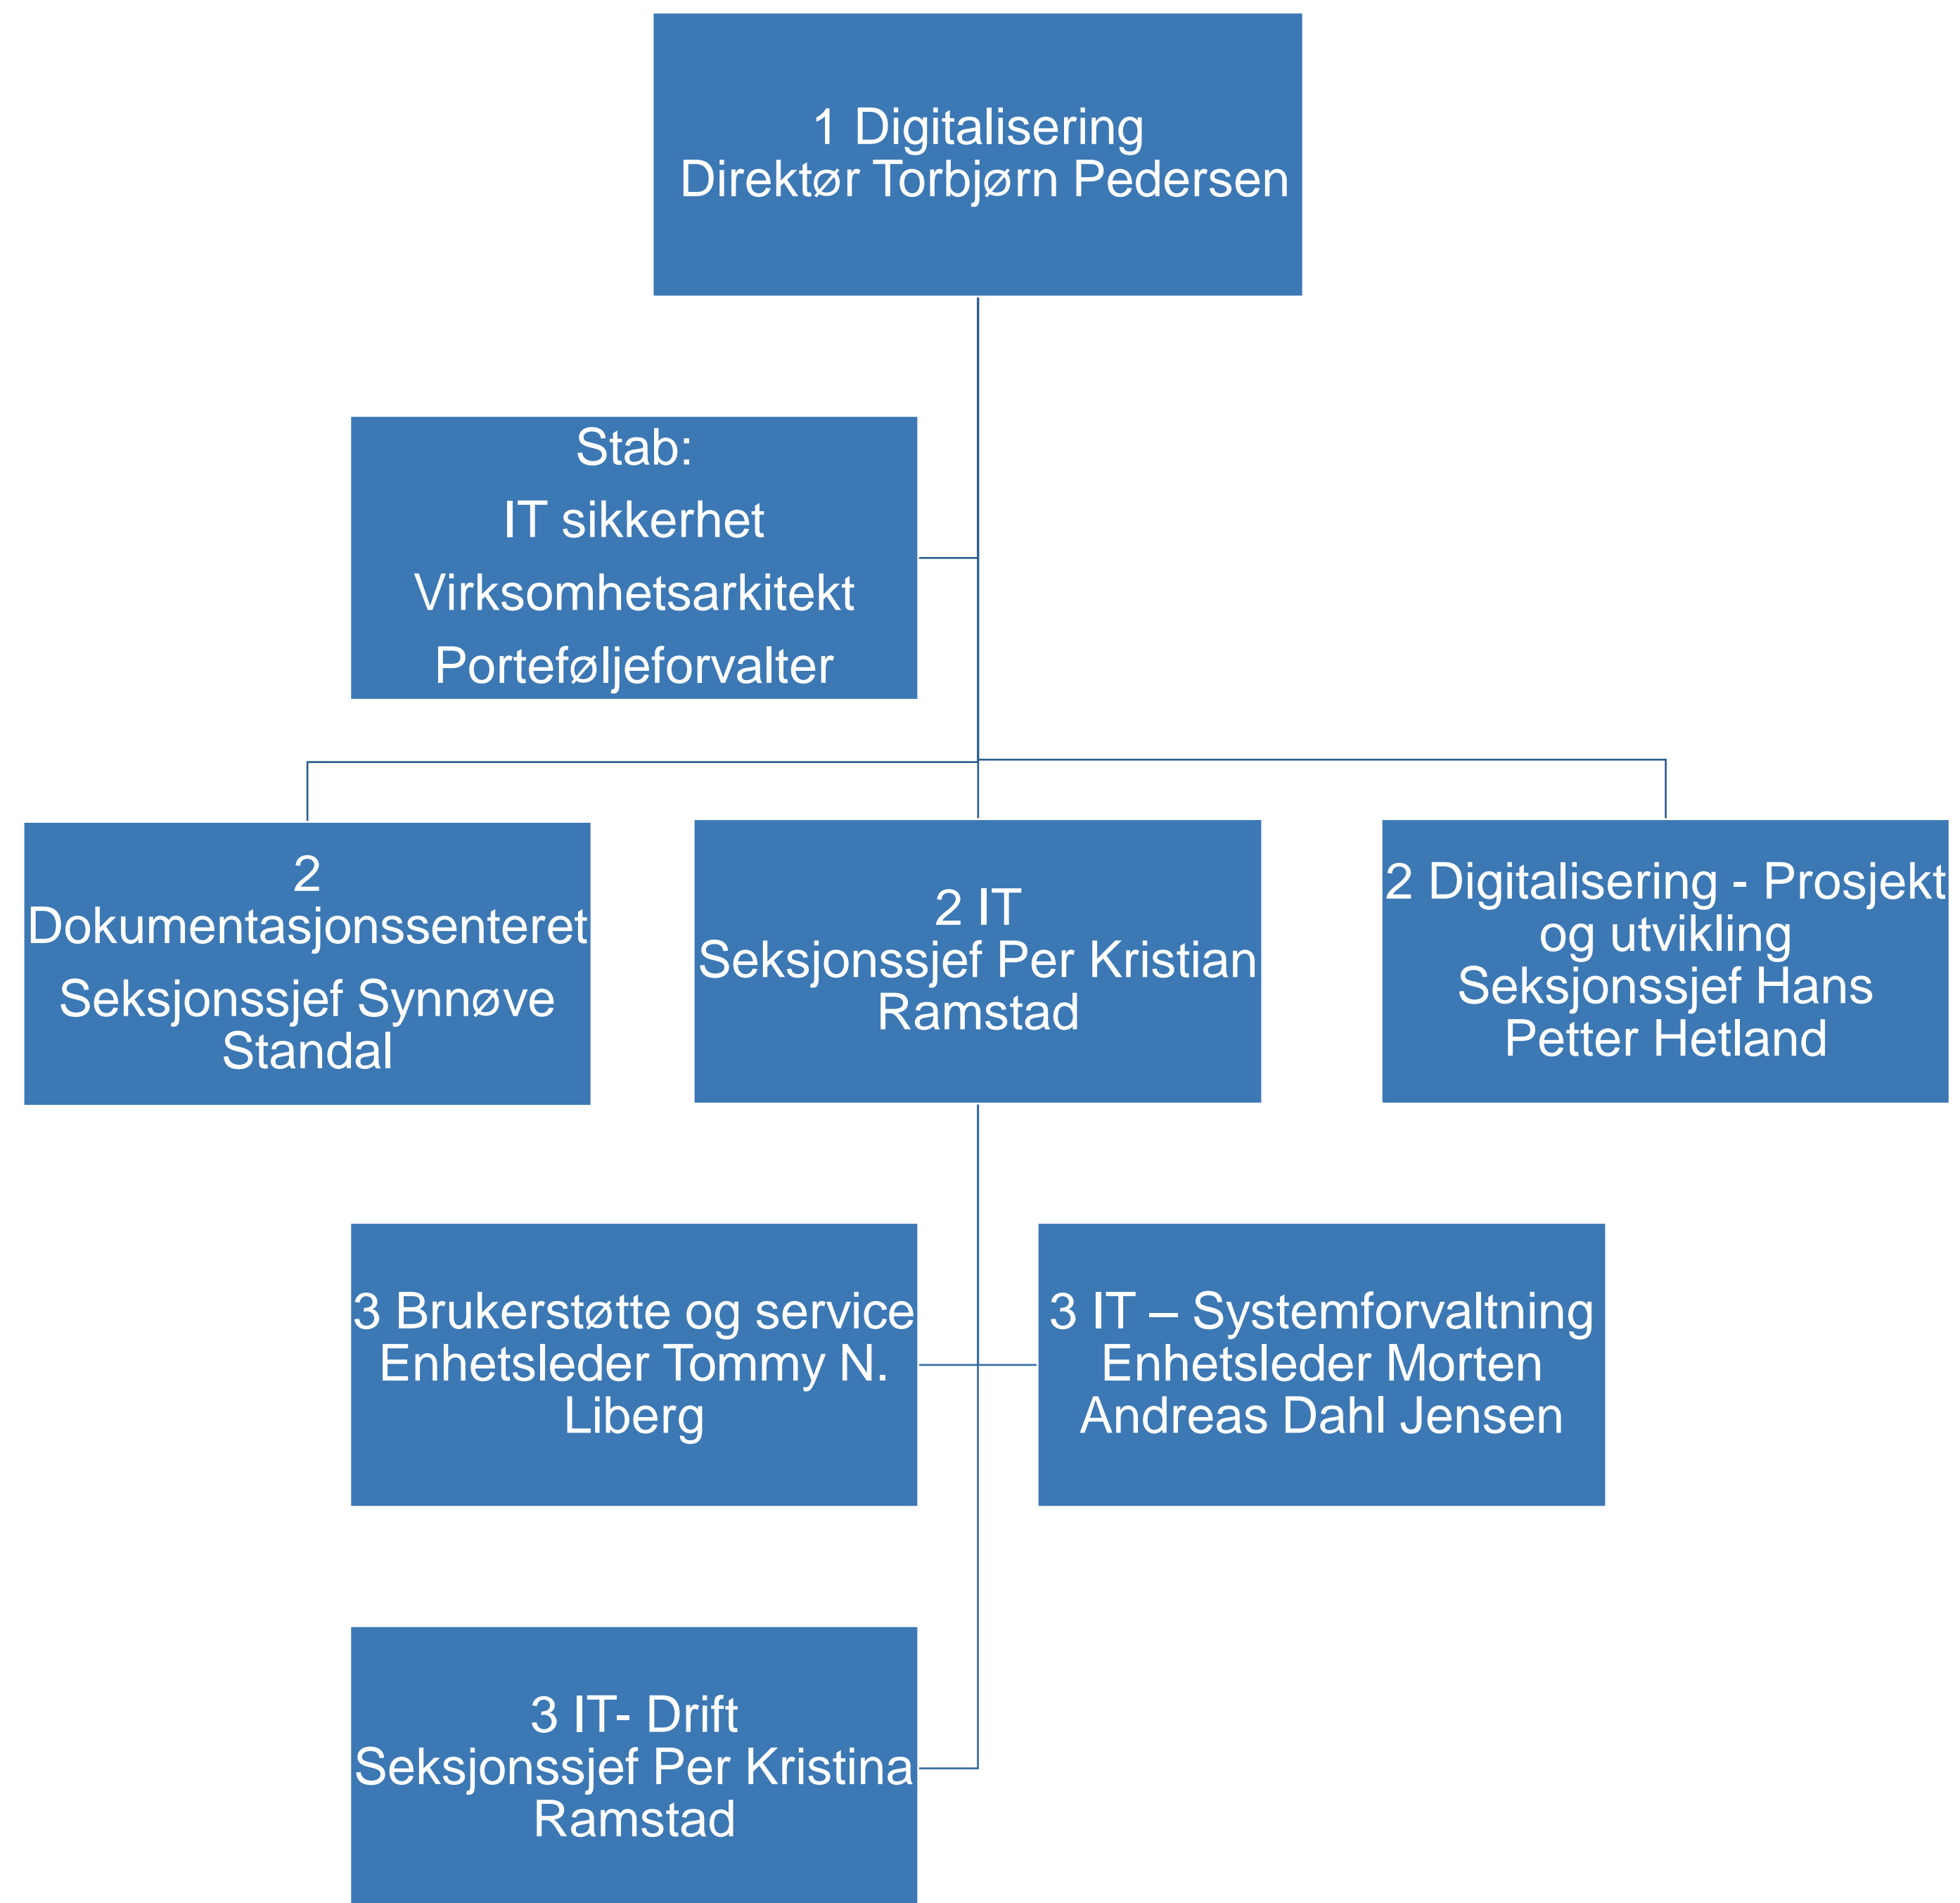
1 Digitalisering
Direktør Torbjørn Pedersen

Stab:
IT sikkerhet
Virksomhetsarkitekt
Porteføljeforvalter

2 Dokumentasjonssenteret
Seksjonssjef Synnøve Standal

2 IT
Seksjonssjef Per Kristian Ramstad

2 Digitalisering - Prosjekt og utvikling
Seksjonssjef Hans Petter Hetland

3 Brukerstøtte og service
Enhetsleder Tommy N. Liberg

3 IT – Systemforvaltning
Enhetsleder Morten Andreas Dahl Jensen

3 IT- Drift
Seksjonssjef Per Kristina Ramstad